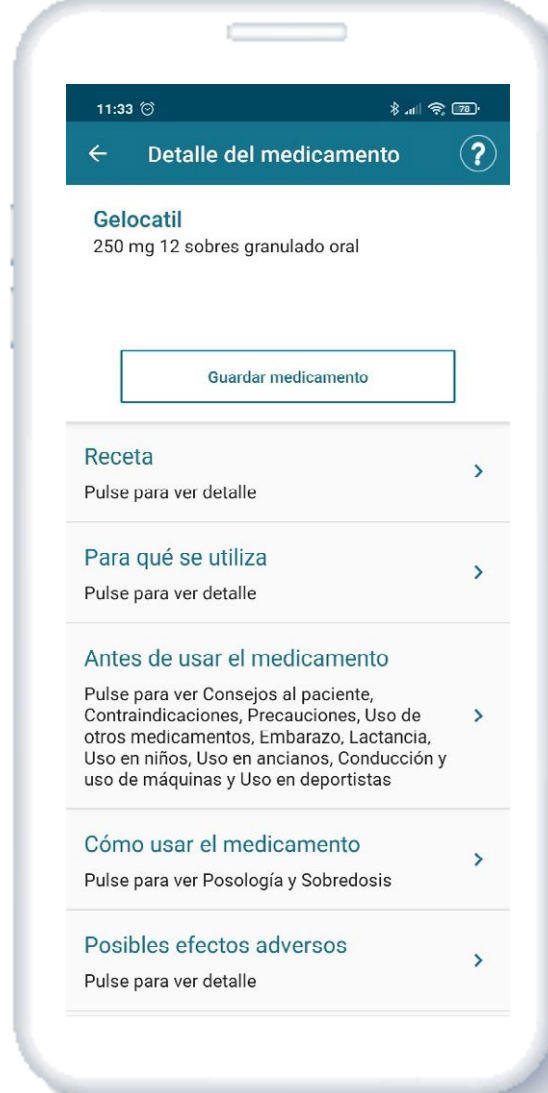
11:33

78

←

Detalle del medicamento

?

Gelocatil
250 mg 12 sobres granulado oral

Guardar medicamento

Receta
Pulse para ver detalle

Para qué se utiliza
Pulse para ver detalle

Antes de usar el medicamento
Pulse para ver Consejos al paciente, Contraindicaciones, Precauciones, Uso de otros medicamentos, Embarazo, Lactancia, Uso en niños, Uso en ancianos, Conducción y uso de máquinas y Uso en deportistas

Cómo usar el medicamento
Pulse para ver Posología y Sobredosis

Posibles efectos adversos
Pulse para ver detalle